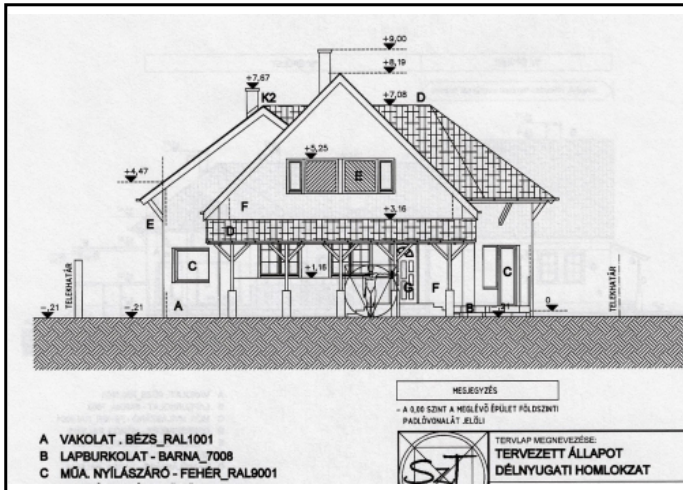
+9,00
+8,19
+7,67
K2
+7,05
D
+5,25
E
+4,47
E
F
+3,16
D
C
+1,16
G
F
C
TELEKHATÁR
-,21
-,21
A
B
-,21
0
TELEKHATÁR

MEGJEGYZÉS
- A 0,00 SZINT A MEGLÉVŐ ÉPÜLET FÖLDSZINTI PADLÓVONALÁT JELÖLI

A VAKOLAT . BÉZS_RAL1001
B LAPBURKOLAT - BARNA_7008
C MŰA. NYÍLÁSZÁRÓ - FEHÉR_RAL9001

SZT

TERVLAP MEGNEVEZÉSE:
TERVEZETT ÁLLAPOT
DÉLNYUGATI HOMLOKZAT